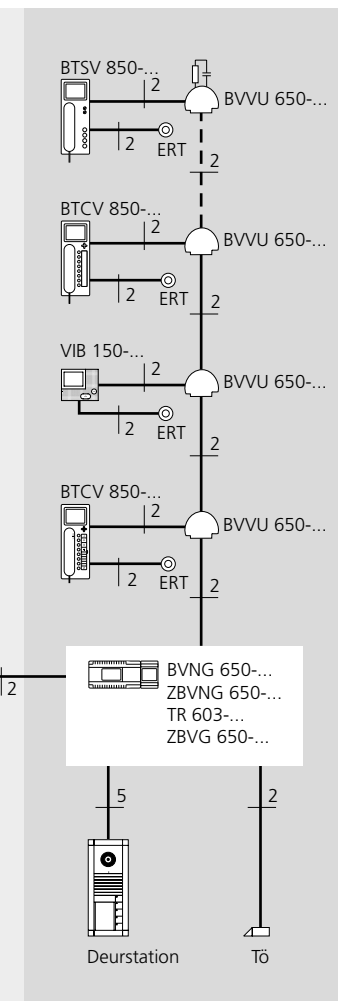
BTSV 850-...

2

BVVU 650-...

2

ERT

2

BTCV 850-...

2

BVVU 650-...

2

ERT

2

VIB 150-...

2

BVVU 650-...

2

ERT

2

BTCV 850-...

2

BVVU 650-...

2

ERT

2

2

BVNG 650-...
ZBVNG 650-...
TR 603-...
ZBVG 650-...

5

2

Deurstation

Tö